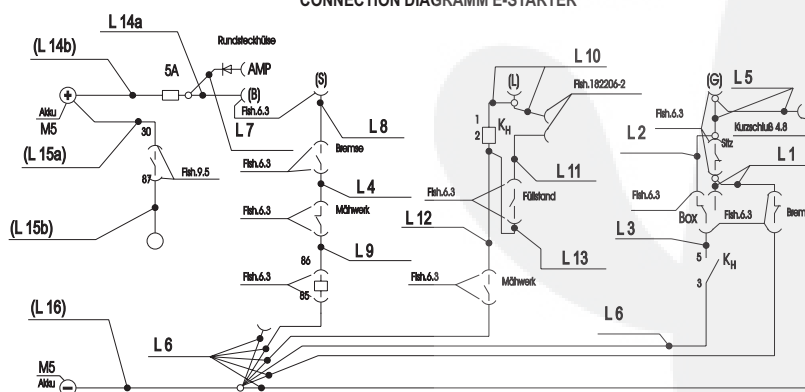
CONNECTION DIAGRAMM E-STARTER

L 14a
(L 14b)
Rundsteckhülse
5A
AMP
(B)
Flsh.6.3
Akku
M5
(L 15a)
L 7
30
67
Flsh.9.5
(L 15b)
(S)
L 8
Bremse
Flsh.6.3
L 4
Flsh.6.3
Mähwerk
L 9
86
Flsh.6.3
85
L 10
(L)
Flsh.182206-2
1
2
$K_H$
L 11
Flsh.6.3
Füllstand
L 12
L 13
Flsh.6.3
Mähwerk
(G)
L 5
Flsh.6.3
Kurzschluß 4.8
L 2
Sitz
L 1
Flsh.6.3
Box
Flsh.6.3
Brem
L 3
5
$K_H$
3
L 6
(L 16)
L 6
M5
Akku